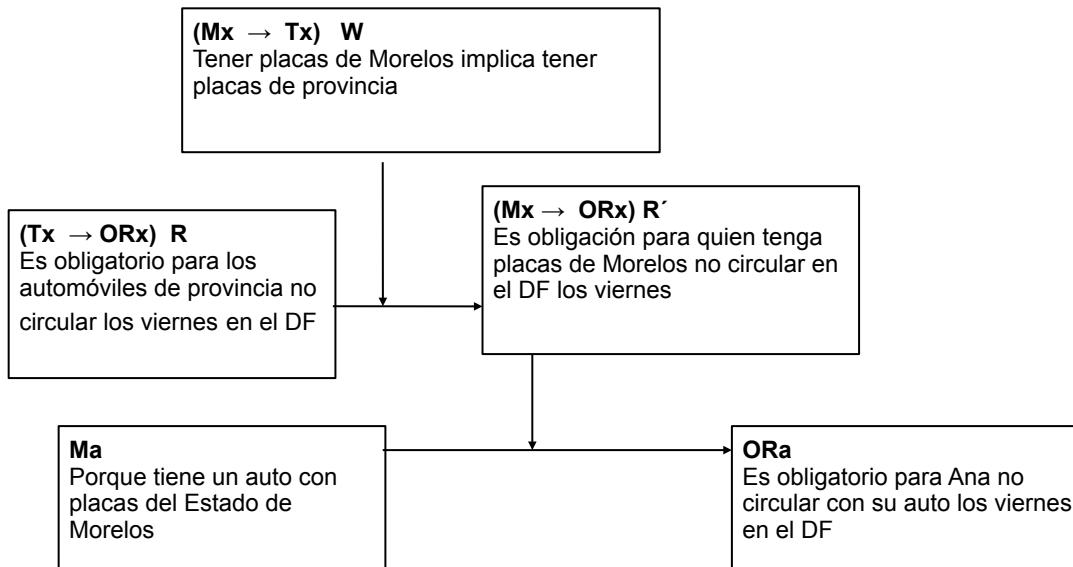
**(Mx $\rightarrow$ Tx) W**
Tener placas de Morelos implica tener placas de provincia

**(Tx $\rightarrow$ ORx) R**
Es obligatorio para los automóviles de provincia no circular los viernes en el DF

**(Mx $\rightarrow$ ORx) R´**
Es obligación para quien tenga placas de Morelos no circular en el DF los viernes

**Ma**
Porque tiene un auto con placas del Estado de Morelos

**ORa**
Es obligatorio para Ana no circular con su auto los viernes en el DF